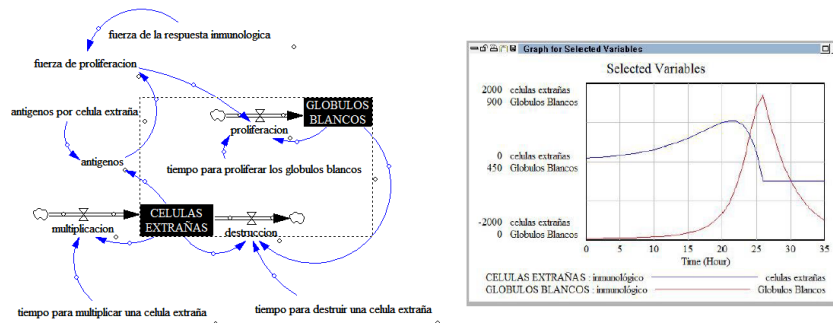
fuerza de la respuesta inmunologica

fuerza de proliferacion

antigenos por celula extraña

GLOBULOS BLANCOS

proliferacion

antigenos

tiempo para proliferar los globulos blancos

CELULAS EXTRAÑAS

multiplicacion

destruccion

tiempo para multiplicar una celula extraña

tiempo para destruir una celula extraña

Graph for Selected Variables

Selected Variables

2000 celulas extrañas
900 Globulos Blancos

0 celulas extrañas
450 Globulos Blancos

-2000 celulas extrañas
0 Globulos Blancos

0 5 10 15 20 25 30 35

Time (Hour)

CELULAS EXTRAÑAS : inmunológico celulas extrañas
GLOBULOS BLANCOS : inmunológico Globulos Blancos